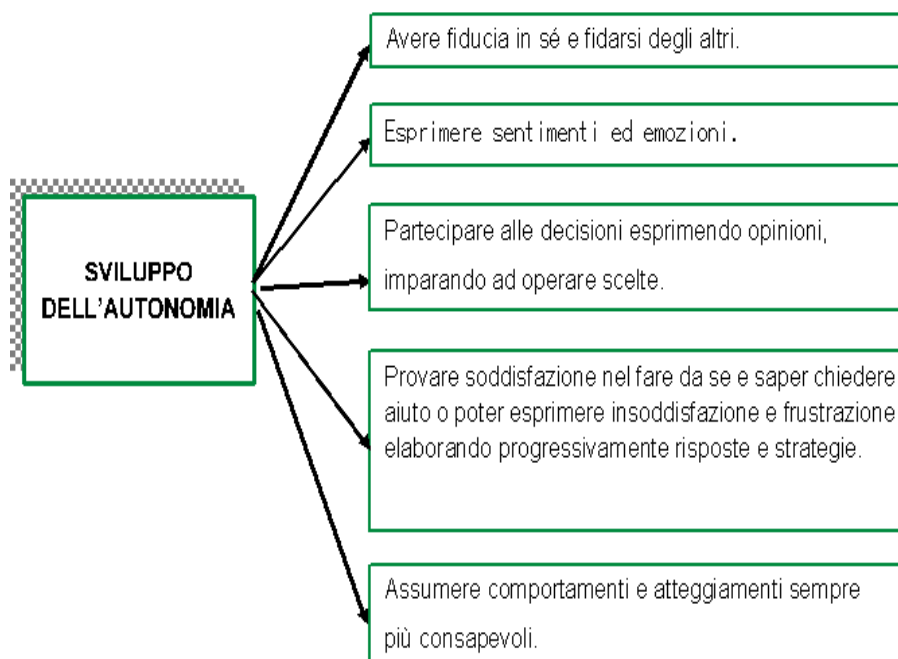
SVILUPPO DELL'AUTONOMIA

Avere fiducia in sé e fidarsi degli altri.

Esprimere sentimenti ed emozioni.

Partecipare alle decisioni esprimendo opinioni, imparando ad operare scelte.

Provare soddisfazione nel fare da se e saper chiedere aiuto o poter esprimere insoddisfazione e frustrazione elaborando progressivamente risposte e strategie.

Assumere comportamenti e atteggiamenti sempre più consapevoli.